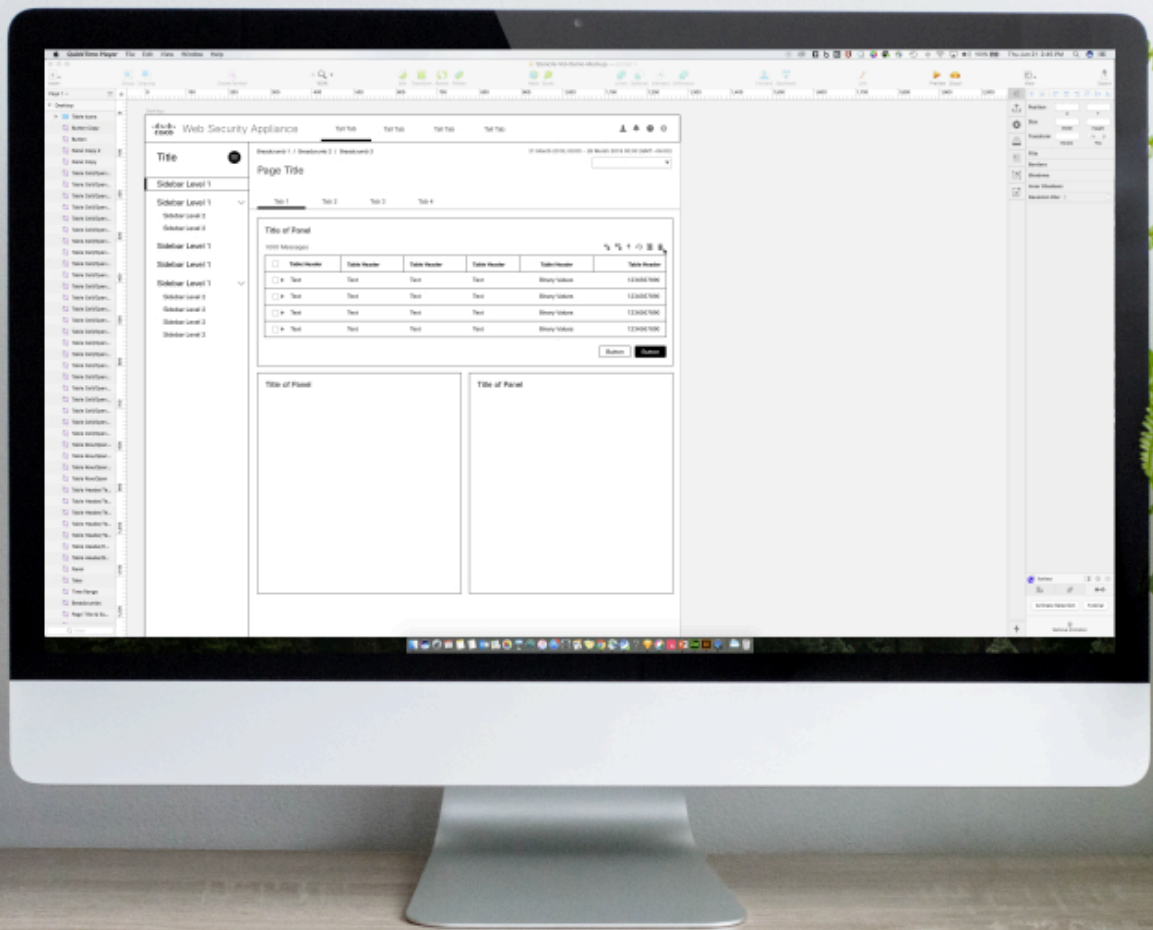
QuickTime Player File Edit View Window Help

Thu Jun 21 2:45 PM

cisco Web Security Appliance

Tall Tab Tall Tab Tall Tab Tall Tab

Title

Sidebar Level 1

Sidebar Level 1

Sidebar Level 2

Sidebar Level 2

Sidebar Level 1

Sidebar Level 1

Sidebar Level 1

Sidebar Level 2

Sidebar Level 2

Sidebar Level 2

Sidebar Level 2

Breadcrumb 1 / Breadcrumb 2 / Breadcrumb 3

Page Title

Tab 1 Tab 2 Tab 3 Tab 4

Title of Panel

1000 Messages

| | Table Header | Table Header | Table Header | Table Header | Table Header | Table Header |
|---|---|---|---|---|---|---|
| | Text | Text | Text | Text | Binary Values | 1234567890 |
| | Text | Text | Text | Text | Binary Values | 1234567890 |
| | Text | Text | Text | Text | Binary Values | 1234567890 |
| | Text | Text | Text | Text | Binary Values | 1234567890 |

Button Button

Title of Panel

Title of Panel